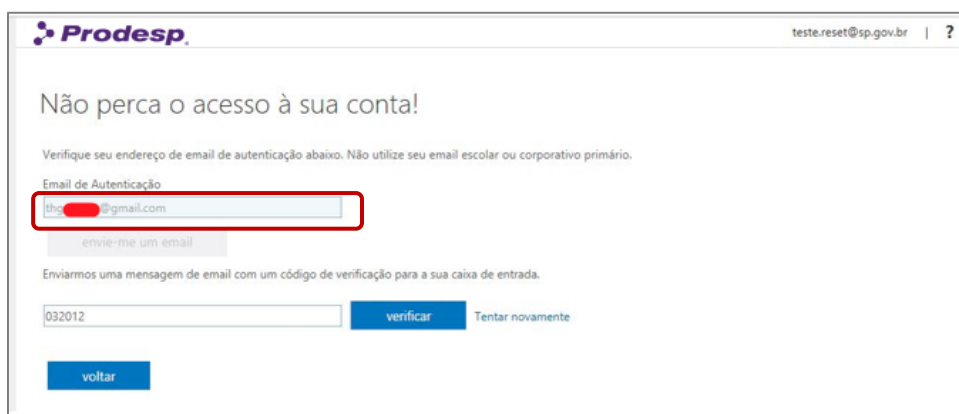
Prodesp

teste.reset@sp.gov.br | ?

Não perca o acesso à sua conta!

Verifique seu endereço de email de autenticação abaixo. Não utilize seu email escolar ou corporativo primário.

Email de Autenticação

thg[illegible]@gmail.com

envie-me um email

Enviarmos uma mensagem de email com um código de verificação para a sua caixa de entrada.

032012

verificar

Tentar novamente

voltar